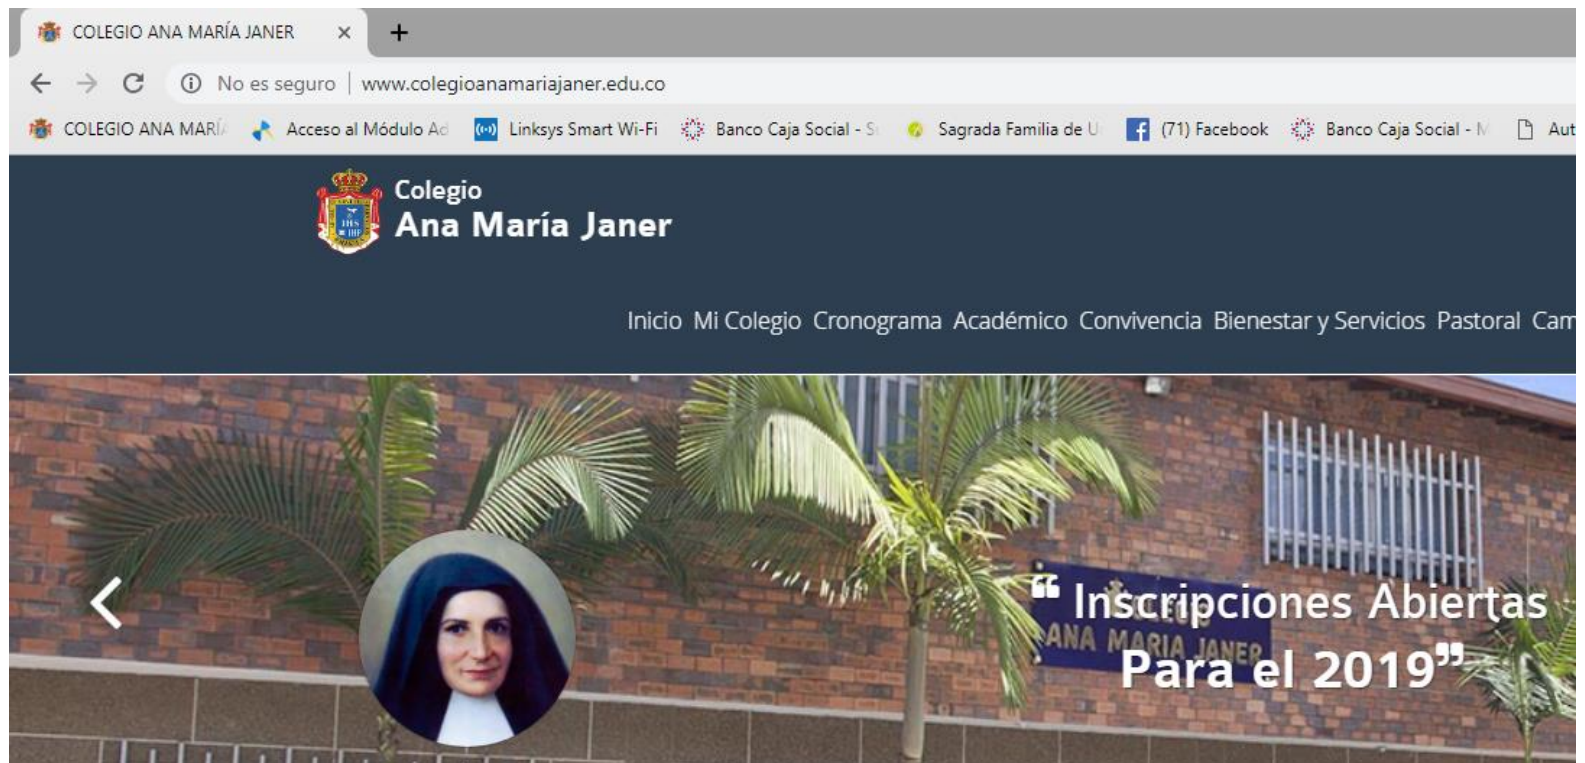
COLEGIO ANA MARÍA JANER ×
+
No es seguro | www.colegioanamariajaner.edu.co
COLEGIO ANA MARÍ Acceso al Módulo Ac Linksys Smart Wi-Fi Banco Caja Social - S Sagrada Familia de U (71) Facebook Banco Caja Social - M Aut

Colegio
Ana María Janer

Inicio Mi Colegio Cronograma Académico Convivencia Bienestar y Servicios Pastoral Cam

ANA MARIA JANER

" Inscripciones Abiertas Para el 2019"